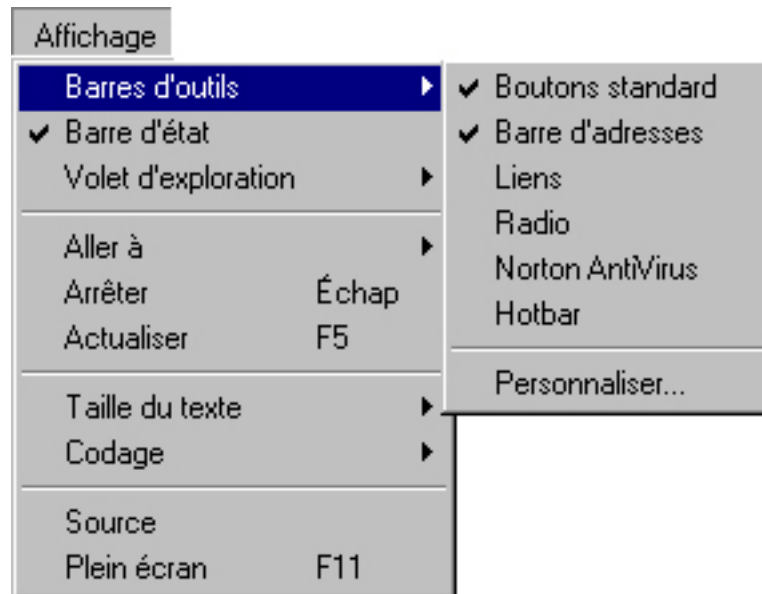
Affichage

Barres d'outils
✔ Barre d'état
Volet d'exploration

Aller à
Arrêter Échap
Actualiser F5

Taille du texte
Codage

Source
Plein écran F11

✔ Boutons standard
✔ Barre d'adresses
Liens
Radio
Norton AntiVirus
Hotbar

Personnaliser...